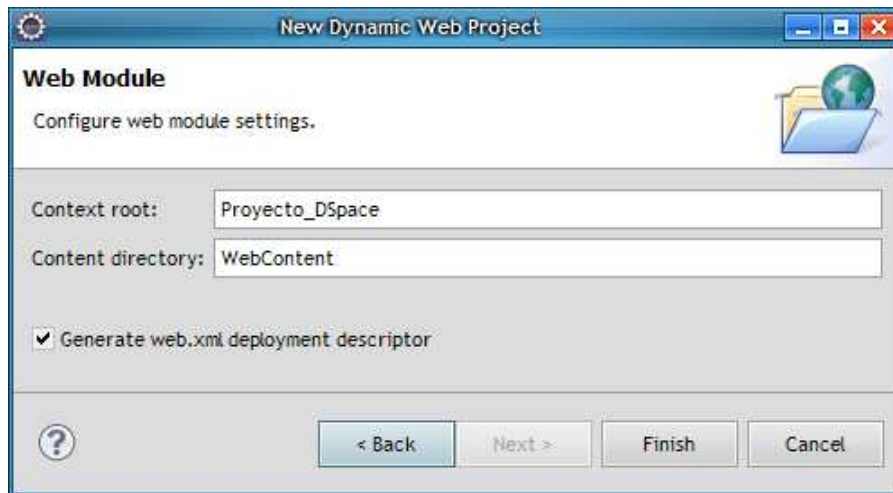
New Dynamic Web Project

Web Module

Configure web module settings.

Context root: Proyecto_DSpace

Content directory: WebContent

Generate web.xml deployment descriptor

?

< Back

Next >

Finish

Cancel